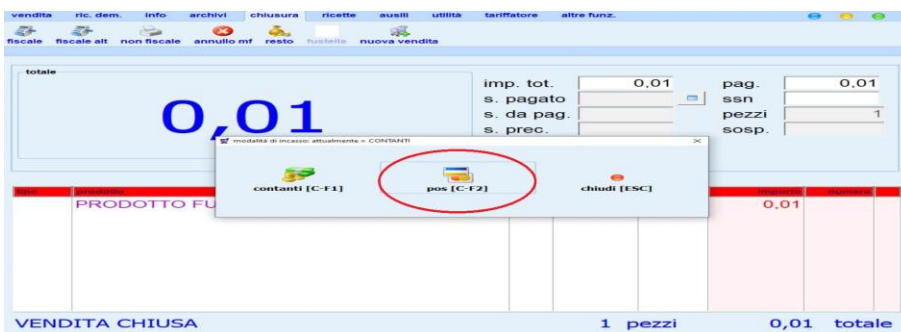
vendita ric. dem. info archivi chiusura ricette ausili utilità tariffatore altre funz.

fiscale fiscale alt non fiscale annullo mf resto fustelle nuova vendita

totale

0,01

imp. tot. 0,01
s. pagato
s. da pag.
s. prec.

pag. 0,01
ssn
pezzi 1
sosp.

modalità di incasso: attualmente = CONTANTI

contanti [C-F1]
pos [C-F2]
chiudi [ESC]

tipo prodotto importo numero

PRODOTTO FU

0,01

VENDITA CHIUSA 1 pezzi 0,01 totale